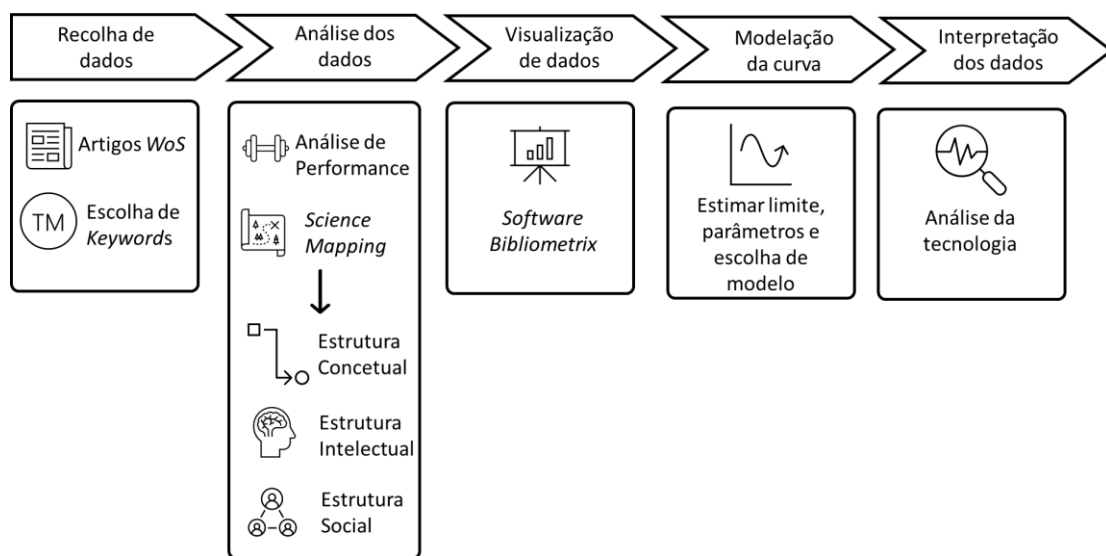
Recolha de dados

Análise dos dados

Visualização de dados

Modelação da curva

Interpretação dos dados

Artigos *WoS*

TM Escolha de *Keywords*

Análise de Performance

*Science Mapping*

Estrutura Concetual

Estrutura Intelectual

Estrutura Social

*Software Bibliometrix*

Estimar limite, parâmetros e escolha de modelo

Análise da tecnologia